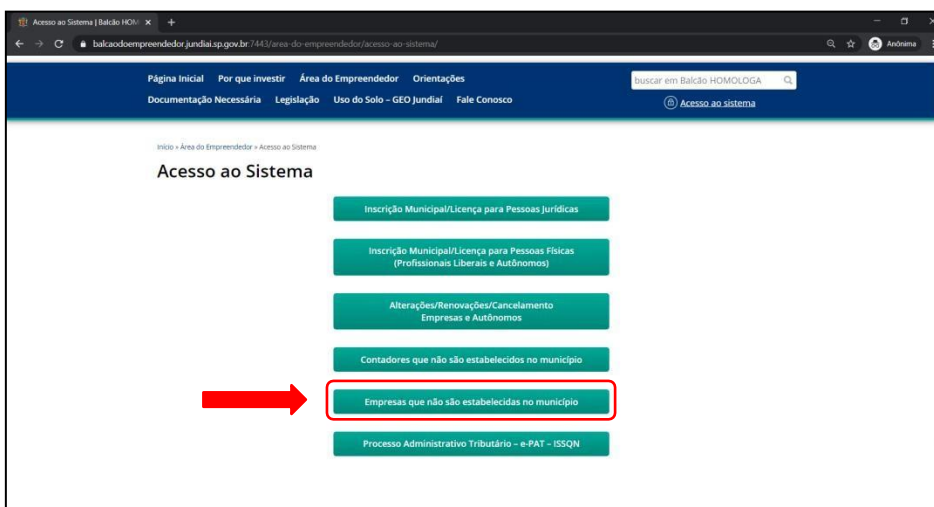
Acesso ao Sistema | Balcão HOM ×
+
balcaodoempreendedor.jundiai.sp.gov.br:7443/area-do-empreendedor/acesso-ao-sistema/
Anônima

Página Inicial Por que investir Área do Empreendedor Orientações
Documentação Necessária Legislação Uso do Solo – GEO Jundiaí Fale Conosco
buscar em Balcão HOMOLOGA
Acesso ao sistema

Início » Área do Empreendedor » Acesso ao Sistema

Acesso ao Sistema

Inscrição Municipal/Licença para Pessoas Jurídicas

Inscrição Municipal/Licença para Pessoas Físicas (Profissionais Liberais e Autônomos)

Alterações/Renovações/Cancelamento Empresas e Autônomos

Contadores que não são estabelecidos no município

Empresas que não são estabelecidas no município

Processo Administrativo Tributário – e-PAT – ISSQN